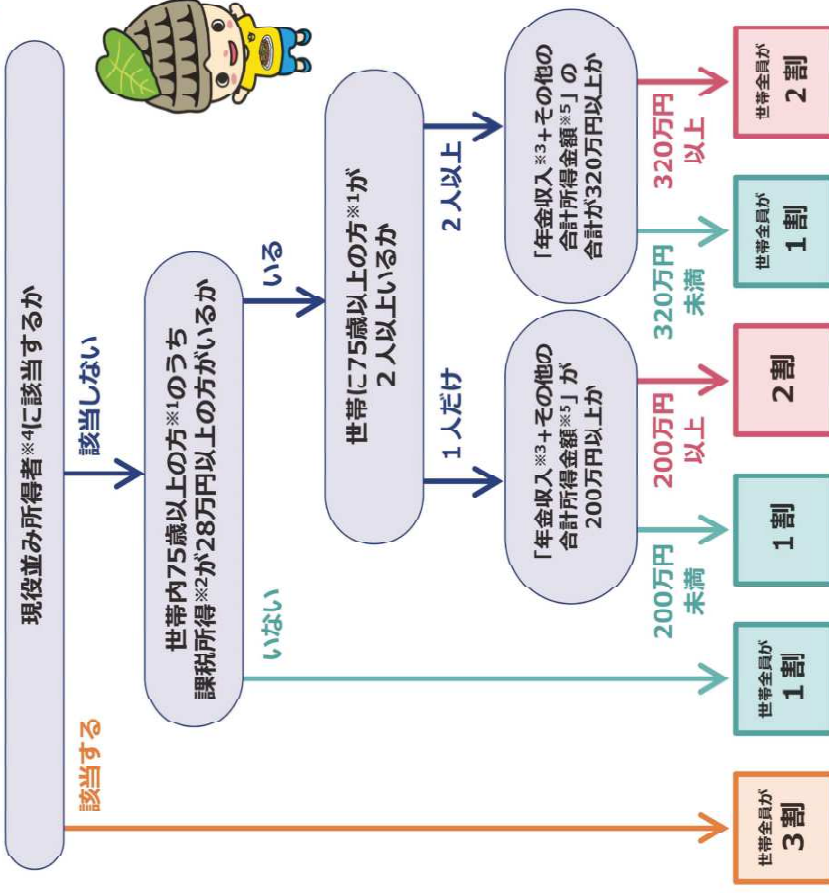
現役並み所得者※4に該当するか

該当しない

世帯内75歳以上の方※1のうち課税所得※2が28万円以上の方がいるか

いる

世帯に75歳以上の方※1が2人以上いるか

2人以上

「年金収入※3＋その他の合計所得金額※5」の合計が320万円以上か

320万円以上

世帯全員が2割

320万円未満

世帯全員が1割

1人だけ

「年金収入※3＋その他の合計所得金額※5」が200万円以上か

200万円以上

2割

200万円未満

1割

いない

世帯全員が1割

該当する

世帯全員が3割